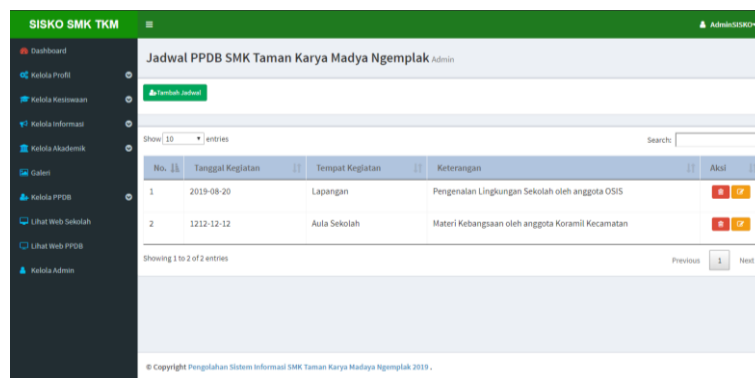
SISKO SMK TKM

≡

AdminSISKO

Dashboard

Kelola Profil

Kelola Kesiswaan

Kelola Informasi

Kelola Akademik

Galeri

Kelola PPDB

Lihat Web Sekolah

Lihat Web PPDB

Kelola Admin

Jadwal PPDB SMK Taman Karya Madya Ngemplak Admin

Tambah Jadwal

Show 10 entries

Search:

| No. | Tanggal Keglatan | Tempat Kegiatan | Keterangan | Aksi |
|---|---|---|---|---|
| 1 | 2019-08-20 | Lapangan | Pengenalan Lingkungan Sekolah oleh anggota OSIS | |
| 2 | 1212-12-12 | Aula Sekolah | Materi Kebangsaan oleh anggota Koramil Kecamatan | |

Showing 1 to 2 of 2 entries

Previous 1 Next

© Copyright Pengolahan Sistem Informasi SMK Taman Karya Madya Ngemplak 2019 .